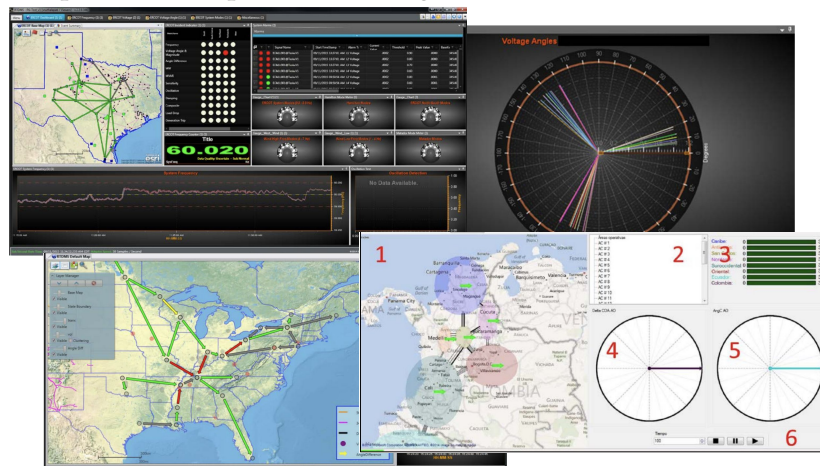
Voltage Angles

Title

60.020

No Data Available.

System Frequency

Oscillation Detection

Degrees

1

2

3

4

5

6

Barranquilla

Cartagena

Maracaibo

Valencia

Panama City

Medellín

Bucaramanga

Cucuta

Caribe

Nordeste

Suroccidental

Oriental

Ecuador

Colombia

AC # 1

AC # 2

AC # 3

AC # 4

AC # 5

AC # 6

AC # 7

AC # 8

AC # 9

AC # 10

Delta COL-AD

AngC AD

Tiempo

COLOMBIA

VE